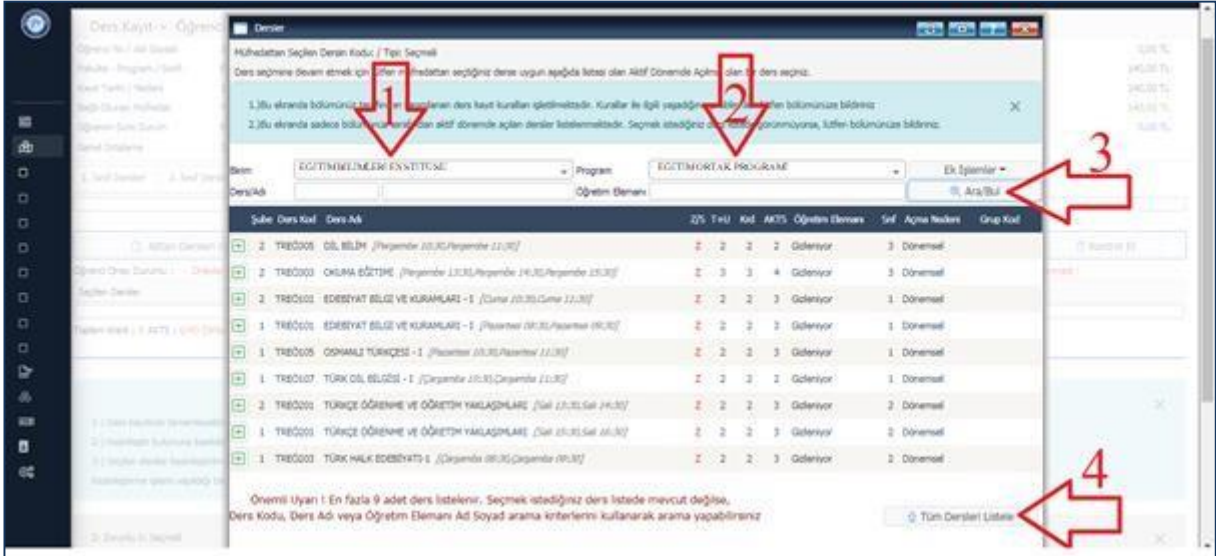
Dersler

Mühedattan Seçilen Dersin Kodu / Tipi: Seçmeli

Ders seçmine devam etmek için lütfen m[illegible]hedattan seçtiğiniz derse uygun aşağıda listesi olan Aktif Dönemde Açılm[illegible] olan b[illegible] ders seçiniz.

1.)Bu ekranda bölümünüz t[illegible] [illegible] ders kayıt kuralları işletilmektedir. Kurallar ile ilgili yaşadığın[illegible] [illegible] bölümünüze bildiriniz
2.)Bu ekranda sadece bölüm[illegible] aktif dönemde açılan dersler listelenmektedir. Seçmek istediğiniz d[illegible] görünmüyorsa, lütfen bölümünüze bildiriniz.

1

2

3

4

Birim: EĞİTİM BİLİMLERİ ENSTİTÜSÜ
Program: EĞİTİM ORTAK PROGRAMI
Ek İşlemler
Ders Adı
Öğretim Elemanı
Ara/Bul

| Şube | Ders Kod | Ders Adı | Z/S | T+U | Krd | AKTS | Öğretim Elemanı | Snf | Açılma Nedeni | Grup Kod |
|---|---|---|---|---|---|---|---|---|---|---|
| 2 | TREÖ005 | DİL BİLİM [Perşembe 10:30,Perşembe 11:30] | Z | 2 | 2 | 2 | Gizleniyor | 3 | Dönemsel | |
| 2 | TREÖ003 | OKUMA EĞİTİMİ [Perşembe 13:30,Perşembe 14:30,Perşembe 15:30] | Z | 3 | 3 | 4 | Gizleniyor | 3 | Dönemsel | |
| 2 | TREÖ101 | EDEBİYAT BİLGİ VE KURAMLARI - I [Cuma 10:30,Cuma 11:30] | Z | 2 | 2 | 3 | Gizleniyor | 1 | Dönemsel | |
| 1 | TREÖ101 | EDEBİYAT BİLGİ VE KURAMLARI - I [Pazartesi 08:30,Pazartesi 09:30] | Z | 2 | 2 | 3 | Gizleniyor | 1 | Dönemsel | |
| 1 | TREÖ105 | OSMANLI TÜRKÇESİ - I [Pazartesi 10:30,Pazartesi 11:30] | Z | 2 | 2 | 2 | Gizleniyor | 1 | Dönemsel | |
| 1 | TREÖ107 | TÜRK DİL BİLGİSİ - I [Çarşamba 10:30,Çarşamba 11:30] | Z | 2 | 2 | 3 | Gizleniyor | 1 | Dönemsel | |
| 2 | TREÖ201 | TÜRKÇE ÖĞRENME VE ÖĞRETİM YAKLAŞIMLARI [Salı 13:30,Salı 14:30] | Z | 2 | 2 | 3 | Gizleniyor | 2 | Dönemsel | |
| 1 | TREÖ201 | TÜRKÇE ÖĞRENME VE ÖĞRETİM YAKLAŞIMLARI [Salı 15:30,Salı 16:30] | Z | 2 | 2 | 3 | Gizleniyor | 2 | Dönemsel | |
| 1 | TREÖ203 | TÜRK HALK EDEBİYATI-1 [Çarşamba 08:30,Çarşamba 09:30] | Z | 2 | 2 | 3 | Gizleniyor | 2 | Dönemsel | |

Önemli Uyarı ! En fazla 9 adet ders listelenir. Seçmek istediğiniz ders listede mevcut değilse, Ders Kodu, Ders Adı veya Öğretim Elemanı Ad Soyad arama kriterlerini kullanarak arama yapabilirsiniz

Tüm Dersleri Listele